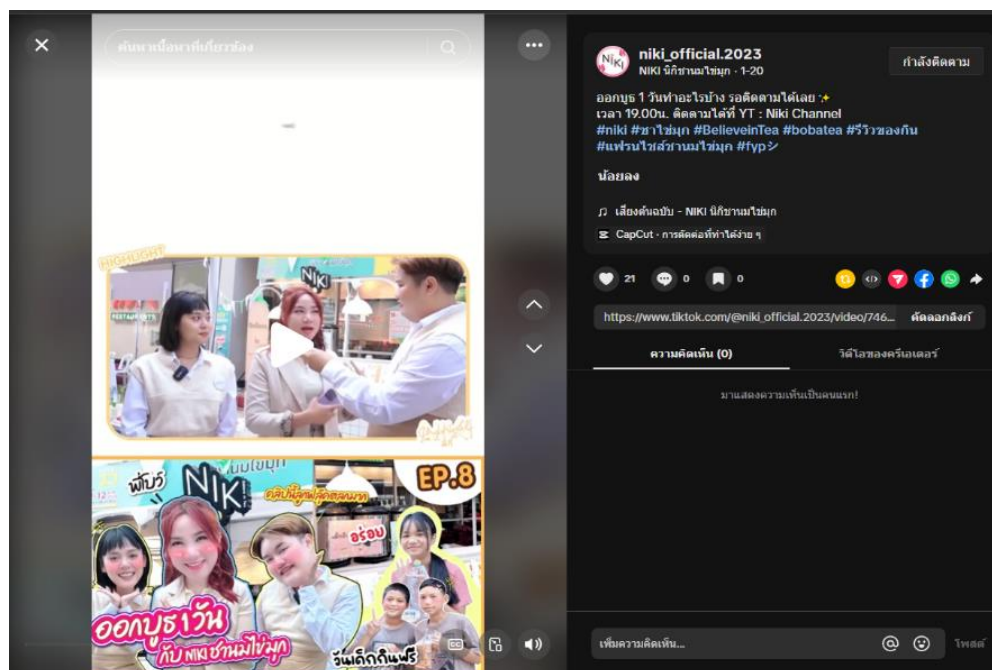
ค้นหาเนื้อหาที่เกี่ยวข้อง

HIGHLIGHT

NIKI

พี่บีร์

NIKI

EP.8

อร่อย

ออกบูธ 1 วัน กับ NIKI ชานมไข่มุก

วัยเด็กกินฟรี

niki_official.2023
NIKI นิกิชานมไข่มุก · 1-20

กำลังติดตาม

ออกบูธ 1 วันทำอะไรบ้าง รอติดตามได้เลย ✨
เวลา 19.00น. ติดตามได้ที่ YT : Niki Channel
#niki #ชาไข่มุก #BelieveinTea #bobatea #รีวิวของกิน #แฟรนไชส์ชานมไข่มุก #fypシ

น้อยลง

♫ เสียงต้นฉบับ - NIKI นิกิชานมไข่มุก

CapCut · การตัดต่อที่ทำได้ง่าย ๆ

21 0 0

https://www.tiktok.com/@niki_official.2023/video/746...
คัดลอกลิงก์

ความคิดเห็น (0)
วิดีโอของครีเอเตอร์

มาแสดงความเห็นเป็นคนแรก!

เพิ่มความคิดเห็น...
โพสต์